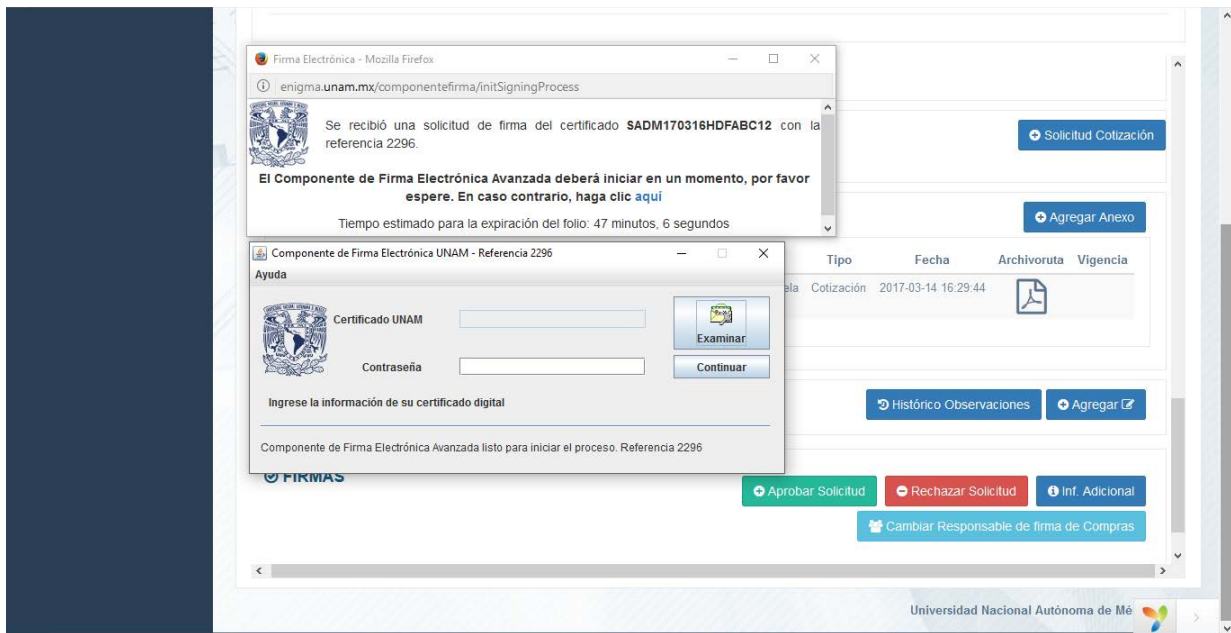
Firma Electrónica - Mozilla Firefox

enigma.unam.mx/componentefirma/initSigningProcess

Se recibió una solicitud de firma del certificado SADM170316HDFABC12 con la referencia 2296.

El Componente de Firma Electrónica Avanzada deberá iniciar en un momento, por favor espere. En caso contrario, haga clic aquí

Tiempo estimado para la expiración del folio: 47 minutos, 6 segundos

Solicitud Cotización

Agregar Anexo

Componente de Firma Electrónica UNAM - Referencia 2296

Ayuda

Certificado UNAM

Examinar

Contraseña

Continuar

Ingrese la información de su certificado digital

Componente de Firma Electrónica Avanzada listo para iniciar el proceso. Referencia 2296

| Tipo | Fecha | Archivoruta | Vigencia |
|---|---|---|---|
| ela Cotización | 2017-03-14 16:29:44 | | |

Histórico Observaciones

Agregar

FIRMAS

Aprobar Solicitud

Rechazar Solicitud

Inf. Adicional

Cambiar Responsable de firma de Compras

Universidad Nacional Autónoma de Mé